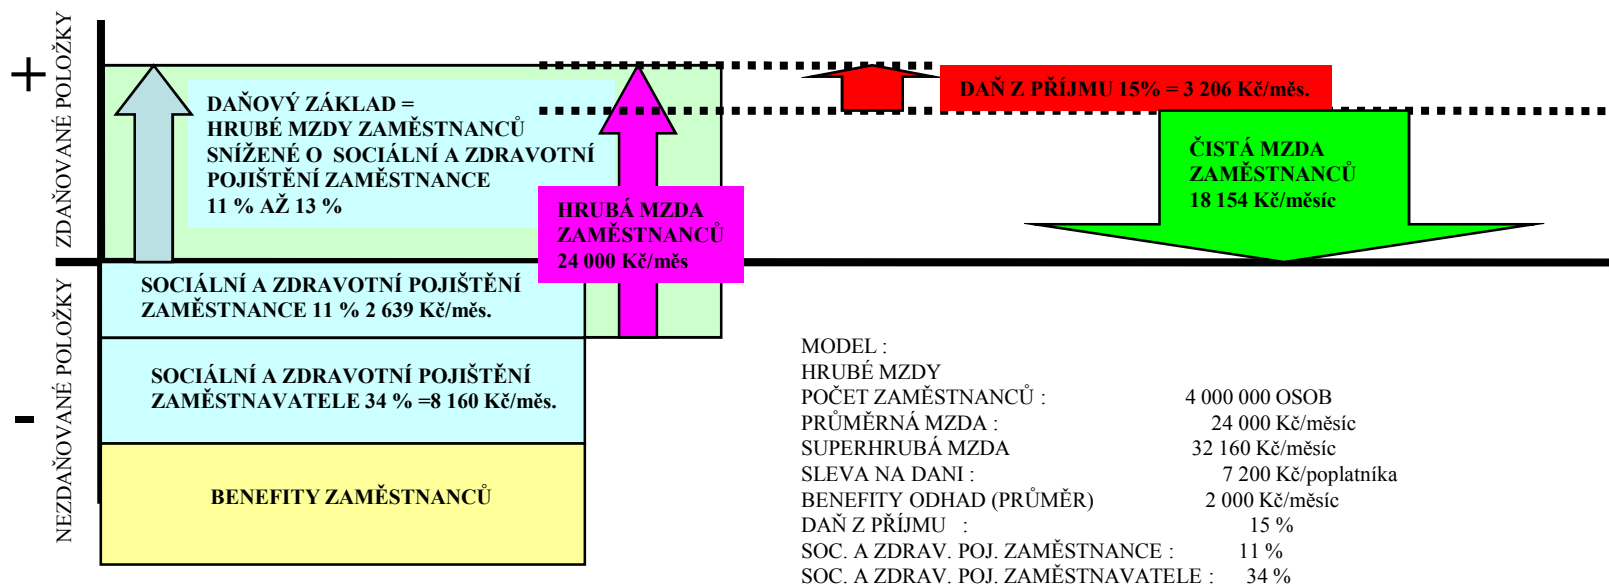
ZDAŇOVANÉ POLOŽKY

+

DAŇOVÝ ZÁKLAD = HRUBÉ MZDY ZAMĚSTNANCŮ SNÍŽENÉ O SOCIÁLNÍ A ZDRAVOTNÍ POJIŠTĚNÍ ZAMĚSTNANCE 11 % AŽ 13 %

HRUBÁ MZDA ZAMĚSTNANCŮ 24 000 Kč/měs

DAŇ Z PŘÍJMU 15% = 3 206 Kč/měs.

ČISTÁ MZDA ZAMĚSTNANCŮ 18 154 Kč/měsíc

NEZDAŇOVANÉ POLOŽKY

-

SOCIÁLNÍ A ZDRAVOTNÍ POJIŠTĚNÍ ZAMĚSTNANCE 11 % 2 639 Kč/měs.

SOCIÁLNÍ A ZDRAVOTNÍ POJIŠTĚNÍ ZAMĚSTNAVATELE 34 % =8 160 Kč/měs.

BENEFITY ZAMĚSTNANCŮ

MODEL :
HRUBÉ MZDY
POČET ZAMĚSTNANCŮ : 4 000 000 OSOB
PRŮMĚRNÁ MZDA : 24 000 Kč/měsíc
SUPERHRUBÁ MZDA 32 160 Kč/měsíc
SLEVA NA DANI : 7 200 Kč/poplatníka
BENEFITY ODHAD (PRŮMĚR) 2 000 Kč/měsíc
DAŇ Z PŘÍJMU : 15 %
SOC. A ZDRAV. POJ. ZAMĚSTNANCE : 11 %
SOC. A ZDRAV. POJ. ZAMĚSTNAVATELE : 34 %